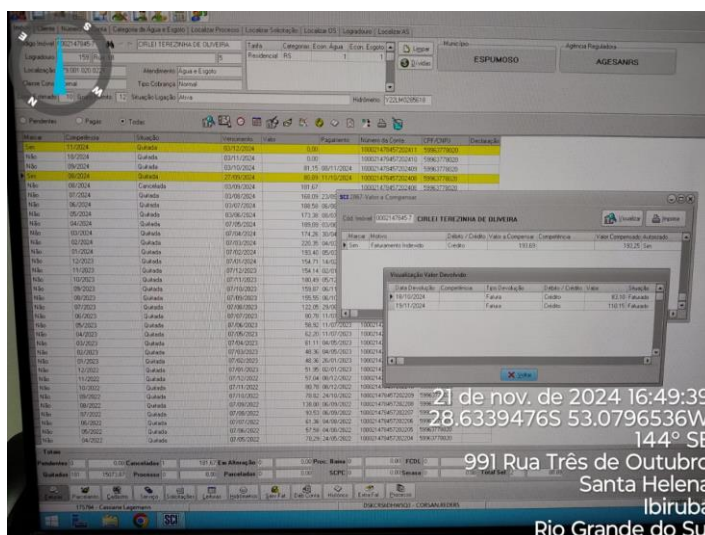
Clientes | Imóveis | Categoria de Água e Esgoto | Localizar Processos | Localizar Solicitação | Localizar OS | Logradouro | Localizar AS

Código Imóvel 10002147945-7 CIRLEI TEREZINHA DE OLIVEIRA
Logradouro 159 Rua
Localização
Classe Consumo Normal
Atendimento Água e Esgoto
Tipo Cobrança Normal
Situação Ligação Ativa
Tarifa Residencial R5
Categorias Econ Água Econ Esgoto
Hidrômetro Y22LM0285618
Ligar
Direitos
Município ESPUMOSO
Agência Reguladora AGESANRS

Pendentes Pagas Todas

| Marcar | Competência | Situação | Vencimento | Valor | Pagamento | Número da Conta | CPF/CNPJ | Declaração |
|---|---|---|---|---|---|---|---|---|
| Sim | 11/2024 | Quitada | 03/12/2024 | | 0,00 | | | |
| Não | 10/2024 | Quitada | 03/11/2024 | | 0,00 | | | |
| Não | 09/2024 | Quitada | 03/10/2024 | | 81,15 | | | |
| Sim | 08/2024 | Quitada | 27/09/2024 | | 80,09 | | | |
| Não | 08/2024 | Cancelada | 03/09/2024 | 181,67 | | | | |
| Não | 07/2024 | Quitada | 03/08/2024 | | 160,09 | | | |
| Não | 06/2024 | Quitada | 03/07/2024 | | 188,58 | | | |
| Não | 05/2024 | Quitada | 03/06/2024 | | 173,36 | | | |
| Não | 04/2024 | Quitada | 07/05/2024 | | 169,69 | | | |
| Não | 03/2024 | Quitada | 07/04/2024 | | 174,26 | | | |
| Não | 02/2024 | Quitada | 07/03/2024 | | 220,35 | | | |
| Não | 01/2024 | Quitada | 07/02/2024 | | 193,40 | | | |
| Não | 12/2023 | Quitada | 07/01/2024 | | 154,71 | | | |
| Não | 11/2023 | Quitada | 07/12/2023 | | 154,14 | | | |
| Não | 10/2023 | Quitada | 07/11/2023 | | 180,49 | | | |
| Não | 09/2023 | Quitada | 07/10/2023 | | 159,07 | | | |
| Não | 08/2023 | Quitada | 07/09/2023 | | 155,55 | | | |
| Não | 07/2023 | Quitada | 07/08/2023 | | 120,29 | | | |
| Não | 06/2023 | Quitada | 07/07/2023 | | 80,76 | | | |
| Não | 05/2023 | Quitada | 07/06/2023 | | 58,92 | 11/07/2023 | | |
| Não | 04/2023 | Quitada | 07/05/2023 | | 62,20 | 11/07/2023 | | |
| Não | 03/2023 | Quitada | 07/04/2023 | | 81,11 | 04/05/2023 | | |
| Não | 02/2023 | Quitada | 07/03/2023 | | 48,36 | 04/05/2023 | | |
| Não | 01/2023 | Quitada | 07/02/2023 | | 48,36 | 26/01/2023 | | |
| Não | 12/2022 | Quitada | 07/01/2023 | | 51,85 | 02/01/2023 | | |
| Não | 11/2022 | Quitada | 07/12/2022 | | 57,04 | 08/12/2022 | | |
| Não | 10/2022 | Quitada | 07/11/2022 | | 98,76 | 08/12/2022 | | |
| Não | 09/2022 | Quitada | 07/10/2022 | | 70,62 | 24/10/2022 | | |
| Não | 08/2022 | Quitada | 07/09/2022 | | 138,00 | 06/09/2022 | | |
| Não | 07/2022 | Quitada | 07/08/2022 | | 93,53 | 06/09/2022 | | |
| Não | 06/2022 | Quitada | 07/07/2022 | | 61,36 | 04/08/2022 | | |
| Não | 05/2022 | Quitada | 07/06/2022 | | 57,59 | 04/08/2022 | | |
| Não | 04/2022 | Quitada | 07/05/2022 | | 70,29 | 24/05/2022 | | |

Totais
Pendentes | Cancelados 181,67 | Em Alteração | Proc. Ruins | FCDL
Quitadas | Processo | Parcelados | SCPC | Serasa

SCI 2867 Valor a Compensar
Cód. Imóvel 10002147945-7 CIRLEI TEREZINHA DE OLIVEIRA
Visualizar | Imprimir

| Marcar | Motivo | Débito / Crédito | Valor a Compensar | Competência | Valor Compensado Autorizado |
|---|---|---|---|---|---|
| Sim | Faturamento Indevido | Crédito | 193,01 | | 193,25 Sim |

Visualização Valor Devolvido

| Data Devolução | Competência | Tipo Devolução | Débito / Crédito | Valor | Situação |
|---|---|---|---|---|---|
| 18/10/2024 | | Fatura | Crédito | 83,10 | Faturado |
| 19/11/2024 | | Fatura | Crédito | 110,15 | Faturado |

Voltar

21 de nov. de 2024 16:49:39
28.6339476S 53.0796536W
144° SE
991 Rua Três de Outubro
Santa Helena
Ibirubá
Rio Grande do Sul